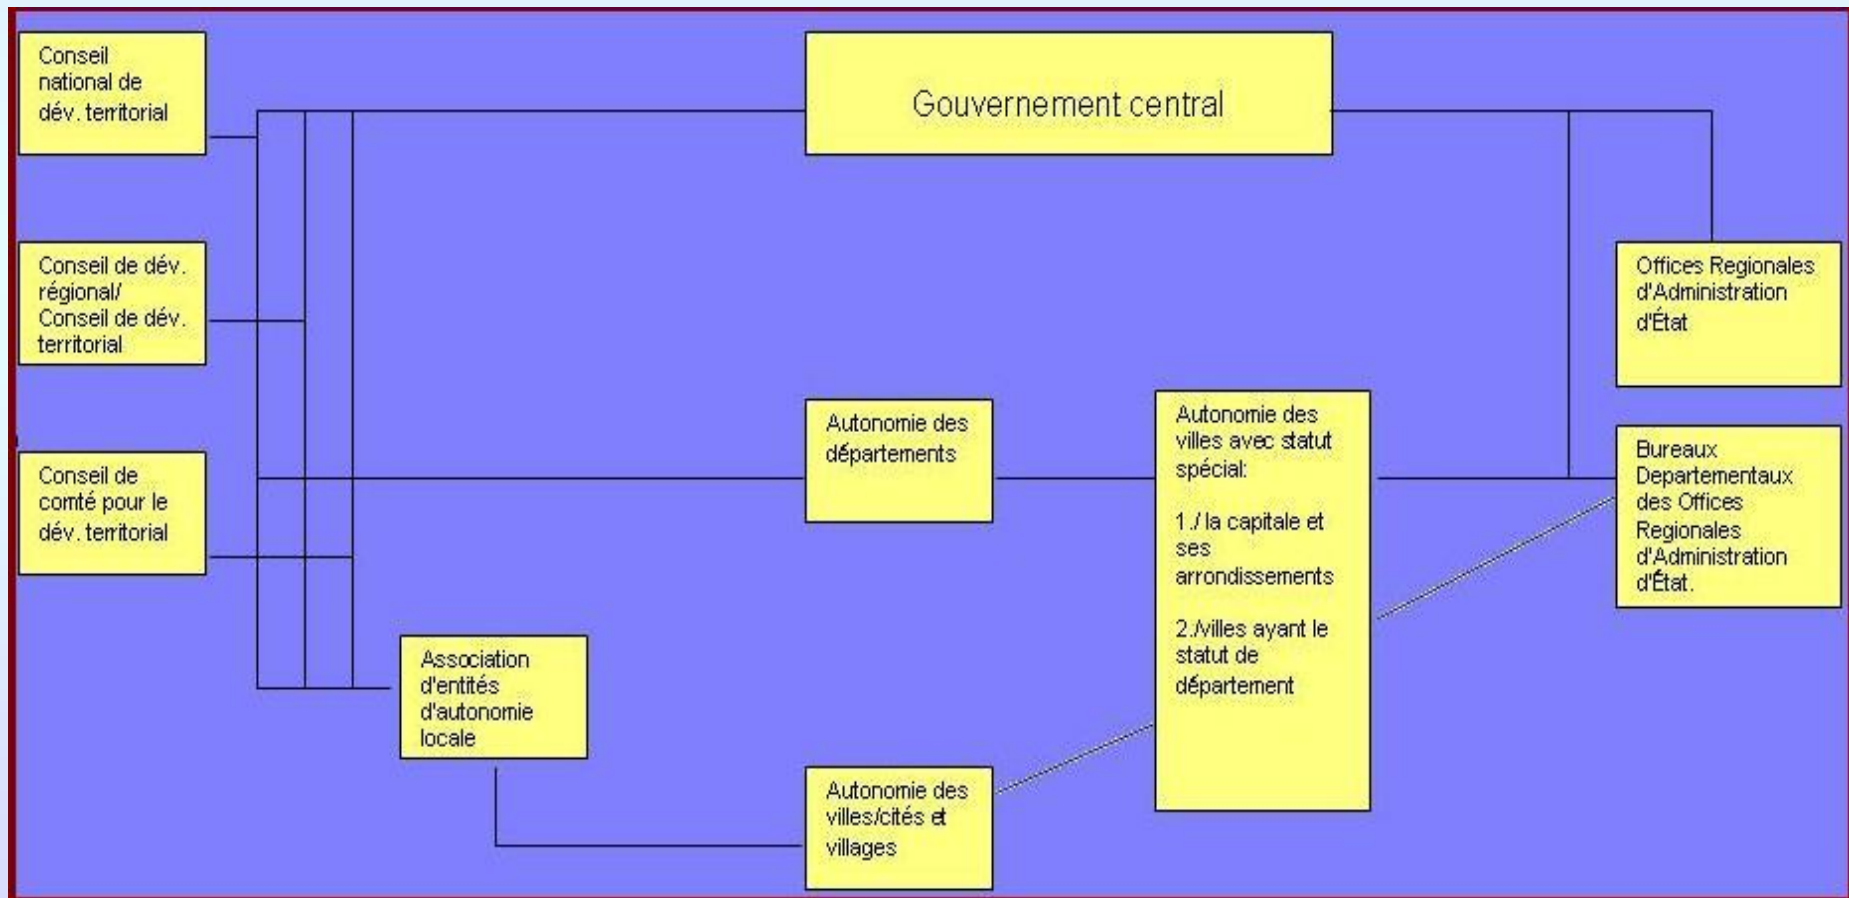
Conseil national de dév. territorial

Gouvernement central

Conseil de dév. régional/ Conseil de dév. territorial

Offices Regionales d'Administration d'État

Conseil de comté pour le dév. territorial

Autonomie des départements

Autonomie des villes avec statut spécial:

1./ la capitale et ses arrondissements

2./villes ayant le statut de département

Bureaux Departementaux des Offices Regionales d'Administration d'État.

Association d'entités d'autonomie locale

Autonomie des villes/cités et villages